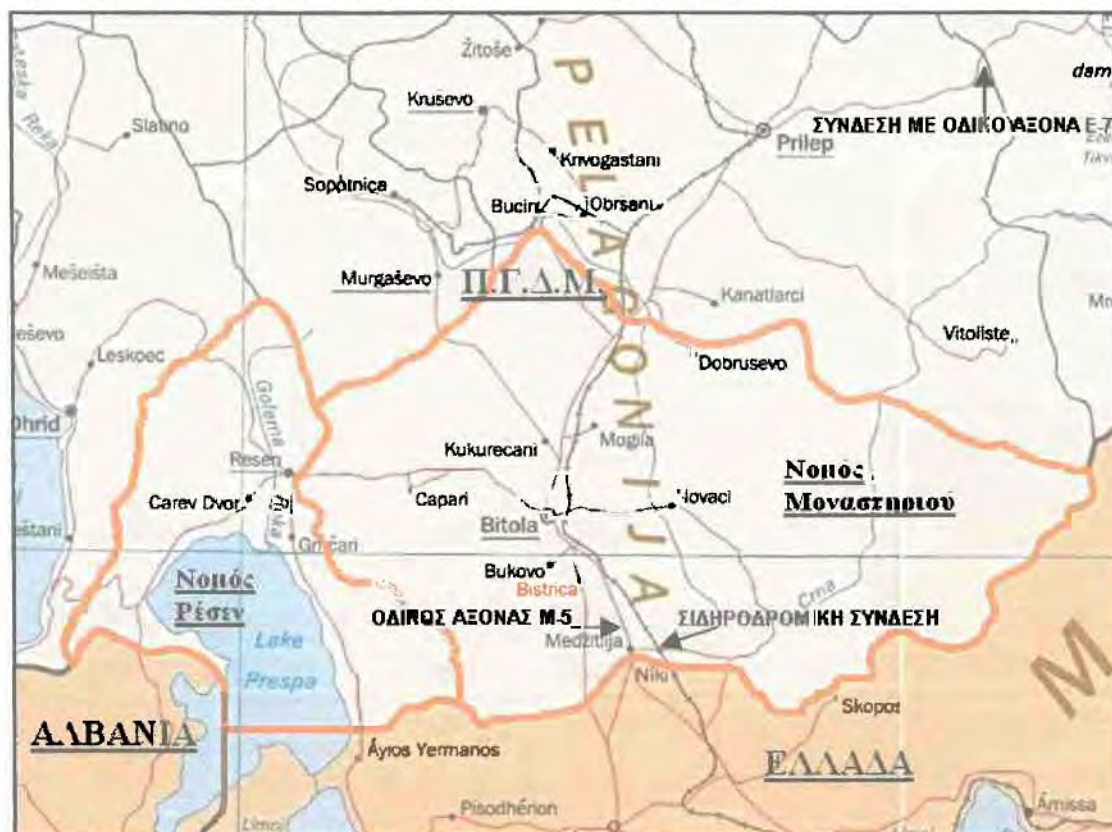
Žitoše
dam
Krusevo
ΣΥΝΔΕΣΗ ΜΕ ΟΔΙΚΟ ΑΞΟΝΑ Ε-7
Slatino
Prilep
Krivogastani
Sopotnica
Bucin
Obrsani
Mešeišta
Murgaševo
Π.Γ.Δ.Μ.
Kanatlarci
PELAGONIJA
eševo
Leskoec
Vitoliste
Dobrusevo
Ohrid
Golema
Kukurecani
Mogila
Resen
Νομός Μοναστηρίου
Carev Dvor
Capari
Novaci
Bitola
stani
Grncari
Νομός Ρέσεν
Bukovo
Bistrica
Crna
ΟΔΙΚΟΣ ΑΞΟΝΑΣ Μ-5
ΣΙΔΗΡΟΔΡΟΜΙΚΗ ΣΥΝΔΕΣΗ
Lake Prespa
Medzitlija
Niki
Skopos
ΑΛΒΑΝΙΑ
Áyios Yermanos
ΕΛΛΑΔΑ
Pisodhérion
Amissa
Mn
M
Limni